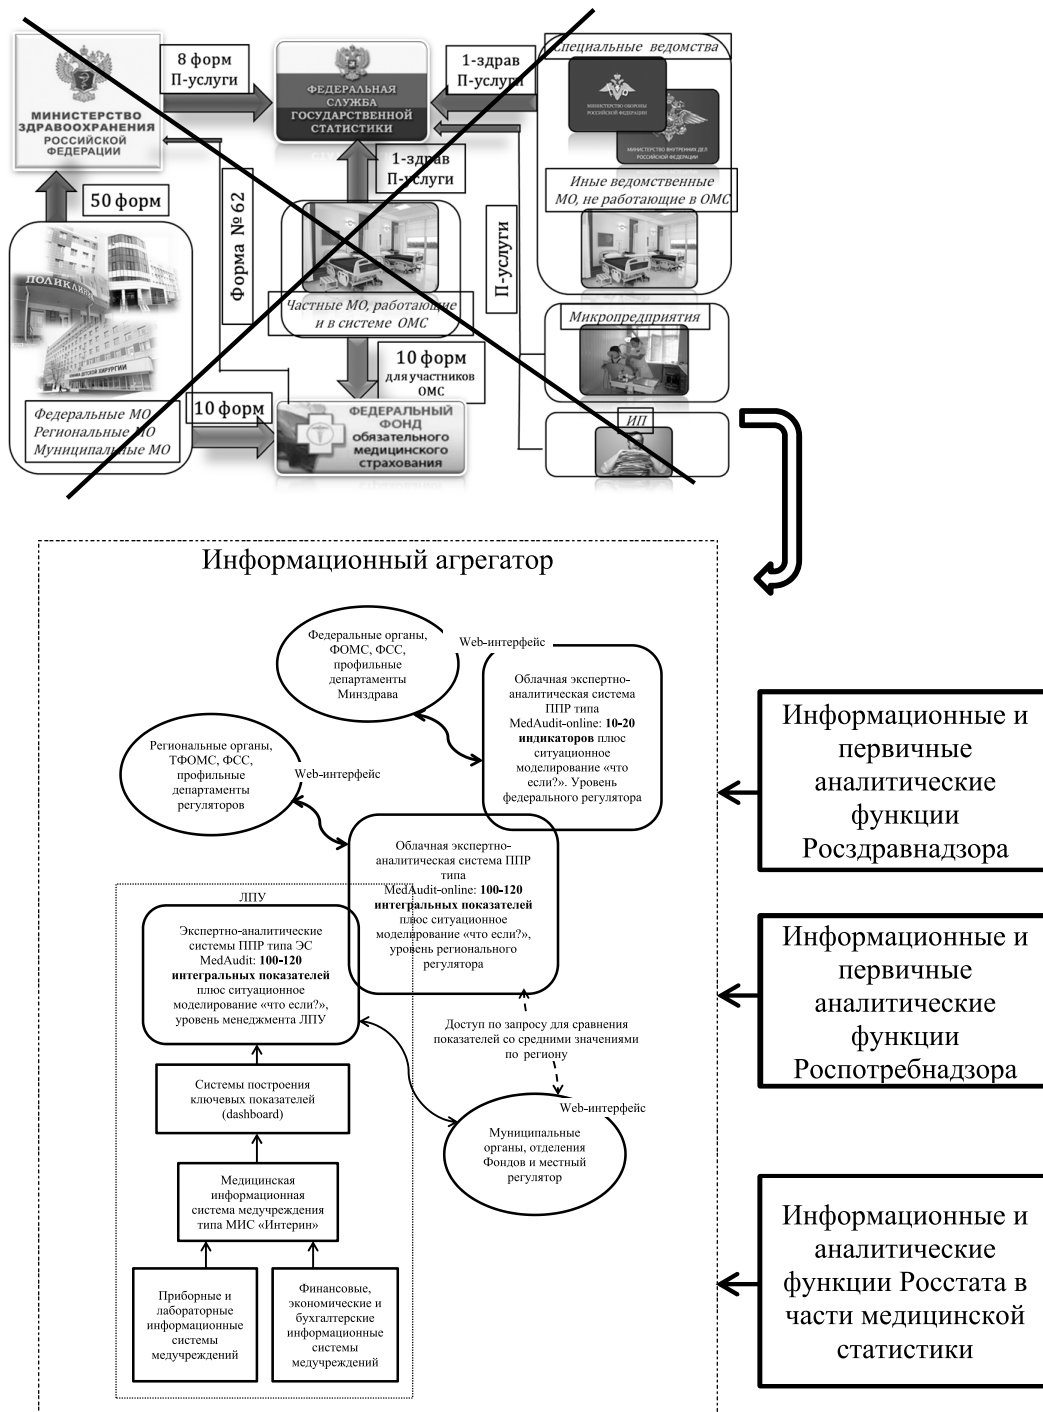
МИНИСТЕРСТВО ЗДРАВООХРАНЕНИЯ РОССИЙСКОЙ ФЕДЕРАЦИИ

8 форм П-услуги

ФЕДЕРАЛЬНАЯ СЛУЖБА ГОСУДАРСТВЕННОЙ СТАТИСТИКИ

1-здрав П-услуги

Специальные ведомства

МИНИСТЕРСТВО ОБОРОНЫ РОССИЙСКОЙ ФЕДЕРАЦИИ

МИНИСТЕРСТВО ВНУТРЕННИХ ДЕЛ РОССИЙСКОЙ ФЕДЕРАЦИИ

1-здрав П-услуги

Иные ведомственные МО, не работающие в ОМС

50 форм

Форма № 62

П-услуги

ПОЛИКЛИНИКА

КЛИНИКА ДЕТСКОЙ ХИРУРГИИ

Частные МО, работающие и в системе ОМС

Микропредприятия

10 форм для участников ОМС

Федеральные МО Региональные МО Муниципальные МО

10 форм

ФЕДЕРАЛЬНЫЙ ФОНД обязательного медицинского страхования

ИП

Информационный агрегатор

Федеральные органы, ФОМС, ФСС, профильные департаменты Минздрава

Web-интерфейс

Облачная экспертно-аналитическая система ППР типа MedAudit-online: **10-20 индикаторов** плюс ситуационное моделирование «что если?». Уровень федерального регулятора

Региональные органы, ТФОМС, ФСС, профильные департаменты регуляторов

Web-интерфейс

Облачная экспертно-аналитическая система ППР типа MedAudit-online: **100-120 интегральных показателей** плюс ситуационное моделирование «что если?», уровень регионального регулятора

ЛПУ

Экспертно-аналитические системы ППР типа ЭС MedAudit: **100-120 интегральных показателей** плюс ситуационное моделирование «что если?», уровень менеджмента ЛПУ

Доступ по запросу для сравнения показателей со средними значениями по региону

Системы построения ключевых показателей (dashboard)

Web-интерфейс

Муниципальные органы, отделения Фондов и местный регулятор

Медицинская информационная система медучреждения типа МИС «Интерин»

Приборные и лабораторные информационные системы медучреждений

Финансовые, экономические и бухгалтерские информационные системы медучреждений

Информационные и первичные аналитические функции Росздравнадзора

Информационные и первичные аналитические функции Роспотребнадзора

Информационные и аналитические функции Росстата в части медицинской статистики